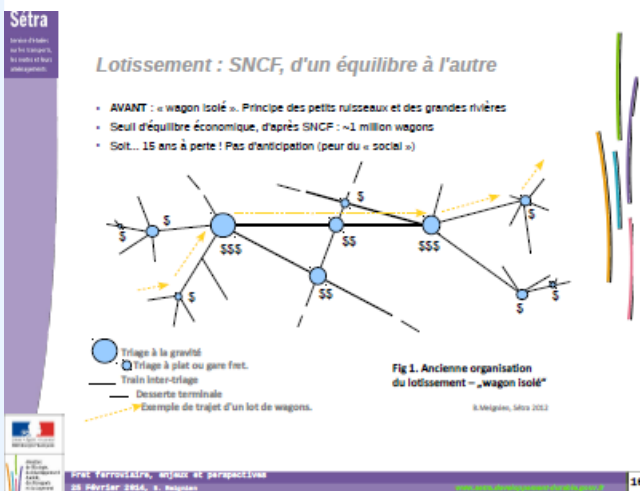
Sétra

Service d'études sur les transports, les routes et leurs aménagements

Lotissement : SNCF, d'un équilibre à l'autre

• AVANT : « wagon isolé ». Principe des petits ruisseaux et des grandes rivières

• Seuil d'équilibre économique, d'après SNCF : ~1 million wagons

• Soit… 15 ans à perte ! Pas d'anticipation (peur du « social »)

$ $ $ $$$ $$ $$$ $ $$ $ $ $

Triage à la gravité
Triage à plat ou gare fret.
Train inter-triage
Desserte terminale
Exemple de trajet d'un lot de wagons.

Fig 1. Ancienne organisation du lotissement – „wagon isolé"

B.Meignien, Sétra 2012

Fret ferroviaire, enjeux et perspectives
25 Février 2014, B. Meignien

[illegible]

10